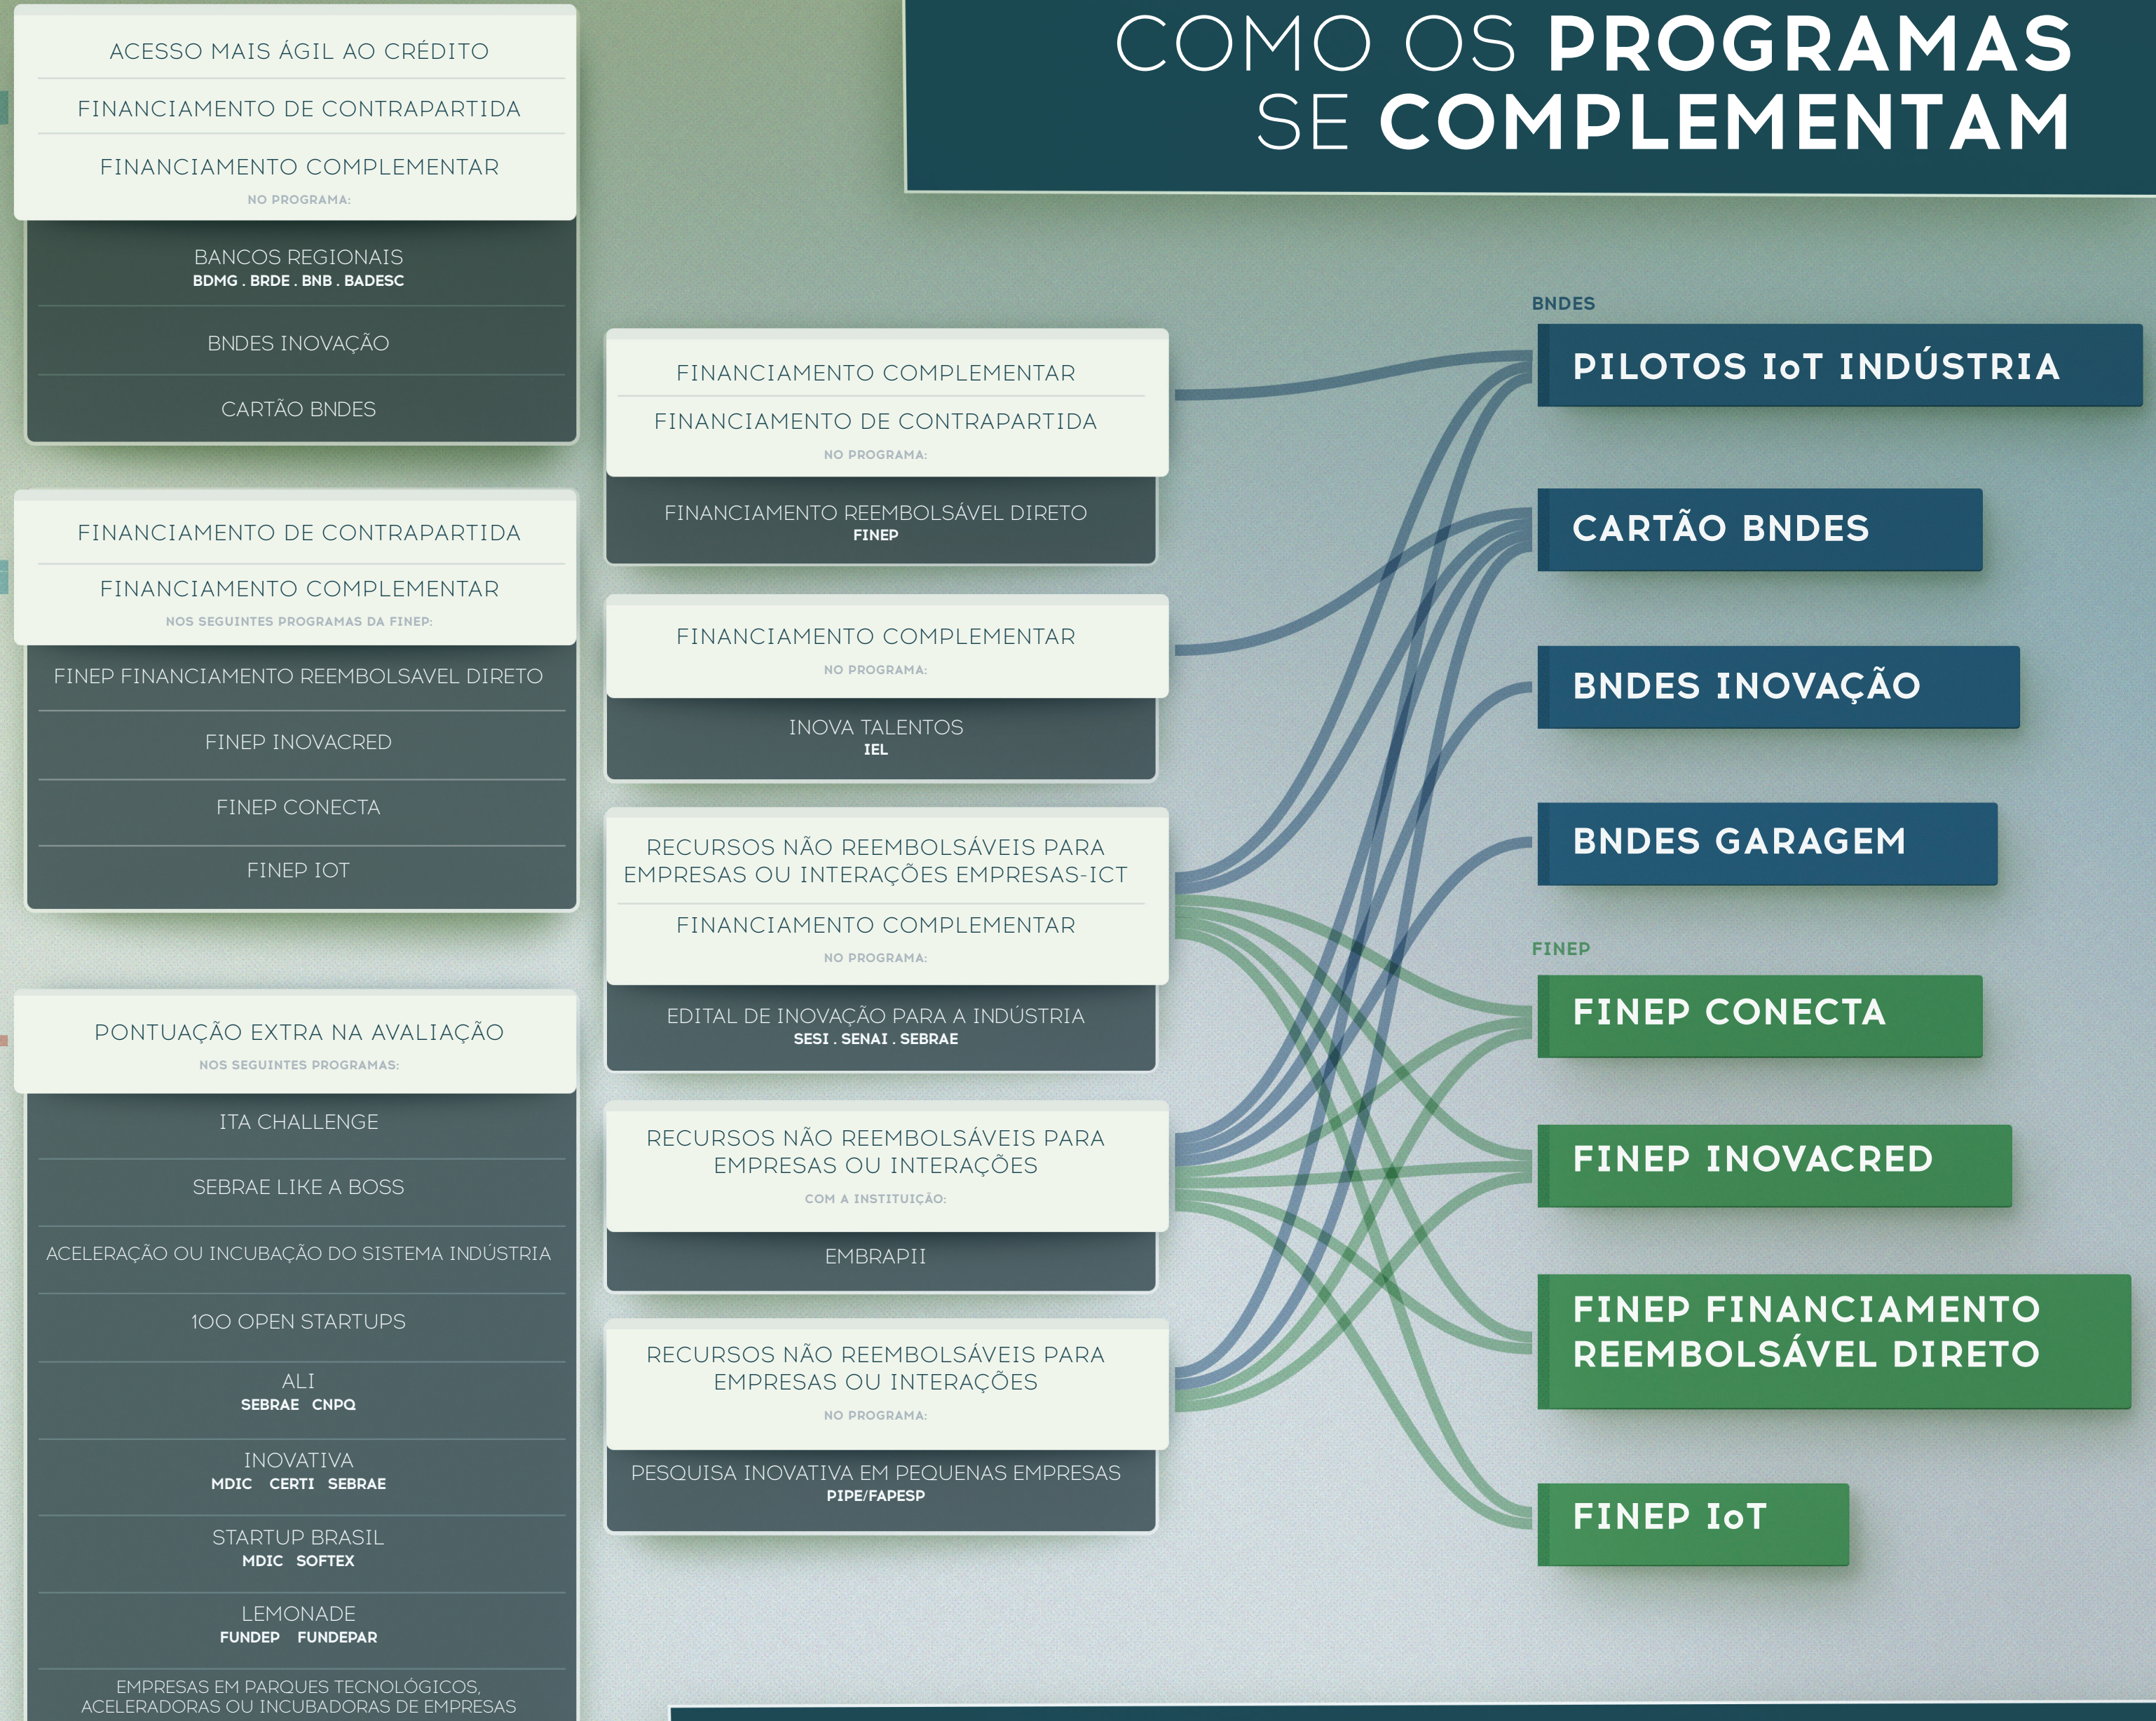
COMO OS PROGRAMAS SE COMPLEMENTAM

ACESSO MAIS ÁGIL AO CRÉDITO

FINANCIAMENTO DE CONTRAPARTIDA

FINANCIAMENTO COMPLEMENTAR

NO PROGRAMA:

BANCOS REGIONAIS
BDMG . BRDE . BNB . BADESC

BNDES INOVAÇÃO

CARTÃO BNDES

FINANCIAMENTO DE CONTRAPARTIDA

FINANCIAMENTO COMPLEMENTAR

NOS SEGUINTES PROGRAMAS DA FINEP:

FINEP FINANCIAMENTO REEMBOLSAVEL DIRETO

FINEP INOVACRED

FINEP CONECTA

FINEP IOT

PONTUAÇÃO EXTRA NA AVALIAÇÃO

NOS SEGUINTES PROGRAMAS:

ITA CHALLENGE

SEBRAE LIKE A BOSS

ACELERAÇÃO OU INCUBAÇÃO DO SISTEMA INDÚSTRIA

100 OPEN STARTUPS

ALI
SEBRAE CNPQ

INOVATIVA
MDIC CERTI SEBRAE

STARTUP BRASIL
MDIC SOFTEX

LEMONADE
FUNDEP FUNDEPAR

EMPRESAS EM PARQUES TECNOLÓGICOS, ACELERADORAS OU INCUBADORAS DE EMPRESAS

FINANCIAMENTO COMPLEMENTAR

FINANCIAMENTO DE CONTRAPARTIDA

NO PROGRAMA:

FINANCIAMENTO REEMBOLSÁVEL DIRETO
FINEP

FINANCIAMENTO COMPLEMENTAR

NO PROGRAMA:

INOVA TALENTOS
IEL

RECURSOS NÃO REEMBOLSÁVEIS PARA EMPRESAS OU INTERAÇÕES EMPRESAS-ICT

FINANCIAMENTO COMPLEMENTAR

NO PROGRAMA:

EDITAL DE INOVAÇÃO PARA A INDÚSTRIA
SESI . SENAI . SEBRAE

RECURSOS NÃO REEMBOLSÁVEIS PARA EMPRESAS OU INTERAÇÕES

COM A INSTITUIÇÃO:

EMBRAPII

RECURSOS NÃO REEMBOLSÁVEIS PARA EMPRESAS OU INTERAÇÕES

NO PROGRAMA:

PESQUISA INOVATIVA EM PEQUENAS EMPRESAS
PIPE/FAPESP

BNDES

PILOTOS IoT INDÚSTRIA

CARTÃO BNDES

BNDES INOVAÇÃO

BNDES GARAGEM

FINEP

FINEP CONECTA

FINEP INOVACRED

FINEP FINANCIAMENTO REEMBOLSÁVEL DIRETO

FINEP IoT